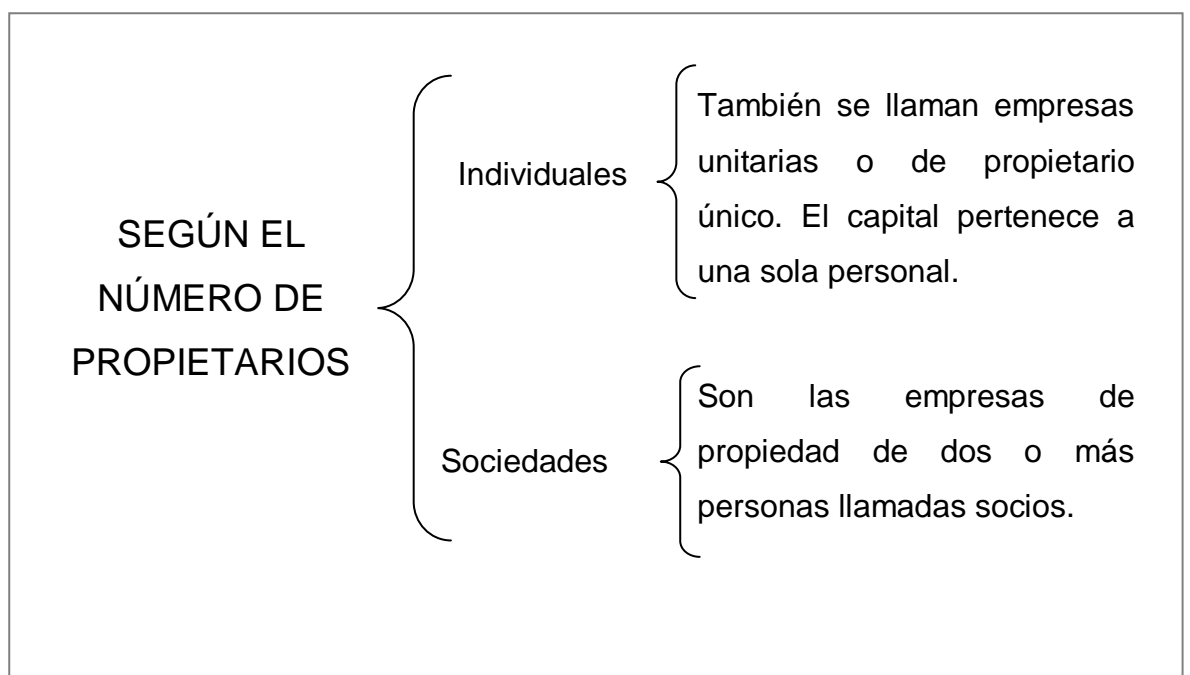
SEGÚN EL NÚMERO DE PROPIETARIOS

Individuales

También se llaman empresas unitarias o de propietario único. El capital pertenece a una sola personal.

Sociedades

Son las empresas de propiedad de dos o más personas llamadas socios.